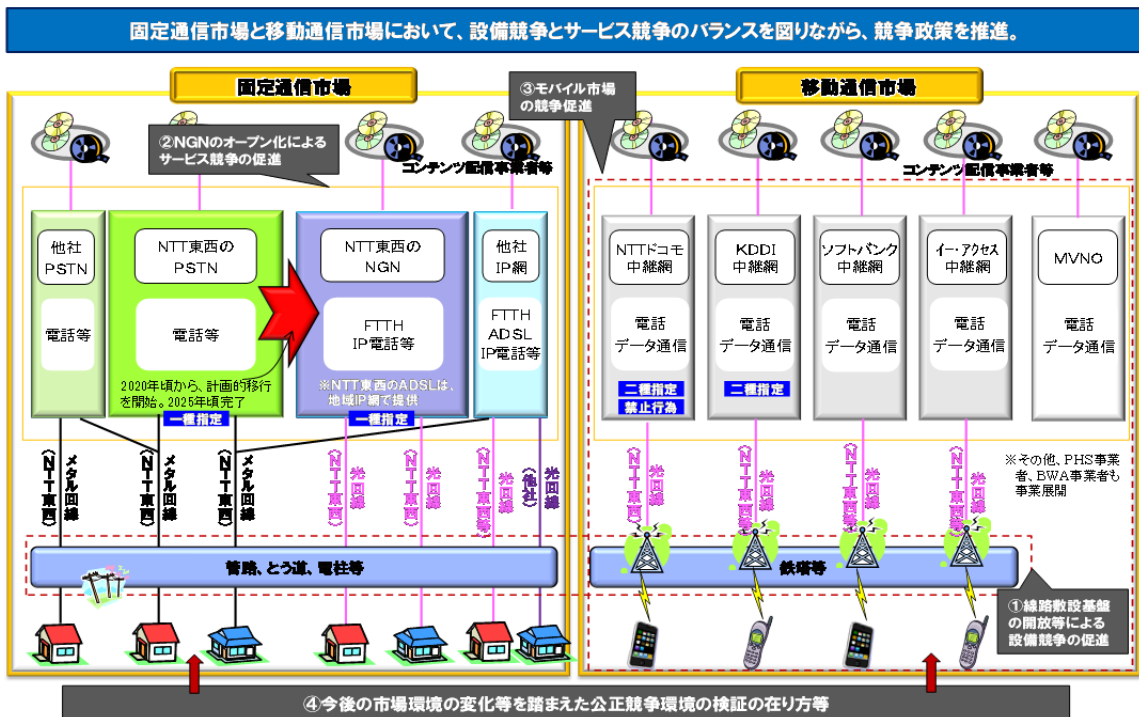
固定通信市場と移動通信市場において、設備競争とサービス競争のバランスを図りながら、競争政策を推進。

固定通信市場

③モバイル市場の競争促進

移動通信市場

②NGNのオープン化によるサービス競争の促進

コンテンツ配信事業者等

コンテンツ配信事業者等

他社PSTN

電話等

NTT東西のPSTN

電話等

2020年頃から、計画的移行を開始。2025年頃完了

一種指定

NTT東西のNGN

FTTH IP電話等

※NTT東西のADSLは、地域IP網で提供

一種指定

他社IP網

FTTH ADSL IP電話等

NTTドコモ中継網

電話 データ通信

二種指定 禁止行為

KDDI中継網

電話 データ通信

二種指定

ソフトバンク中継網

電話 データ通信

イー・アクセス中継網

電話 データ通信

MVNO

電話 データ通信

(NTT東西) メタル回線

(NTT東西) メタル回線

(NTT東西) メタル回線

(NTT東西) 光回線

(NTT東西) 光回線

(NTT東西等) 光回線

(他社) 光回線

(NTT東西) 光回線

(NTT東西等) 光回線

(NTT東西等) 光回線

(NTT東西等) 光回線

※その他、PHS事業者、BWA事業者も事業展開

管路、とう道、電柱等

鉄塔等

①線路敷設基盤の開放等による設備競争の促進

④今後の市場環境の変化等を踏まえた公正競争環境の検証の在り方等